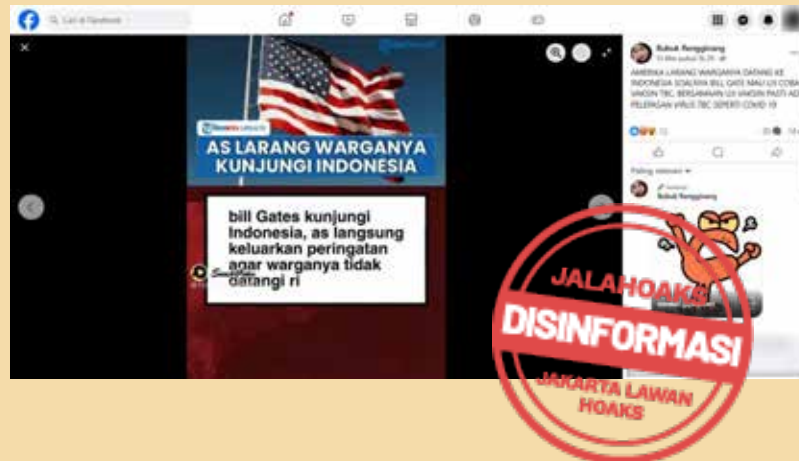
Cari di Facebook

AS LARANG WARGANYA KUNJUNGI INDONESIA

bill Gates kunjungi Indonesia, as langsung keluarkan peringatan agar warganya tidak datangi ri

Rubuk Rengginang

AMERIKA LARANG WARGANYA DATANG KE INDONESIA SOALNYA BILL GATE MAU UJI COBA VAKSIN TBC. BERSAMAAN UJI VAKSIN PASTI AD PELEPASAN VIRUS TBC SEPERTI COVID 19

Paling relevan

Rubuk Rengginang

JALAHOAKS

DISINFORMASI

JAKARTA LAWAN HOAKS